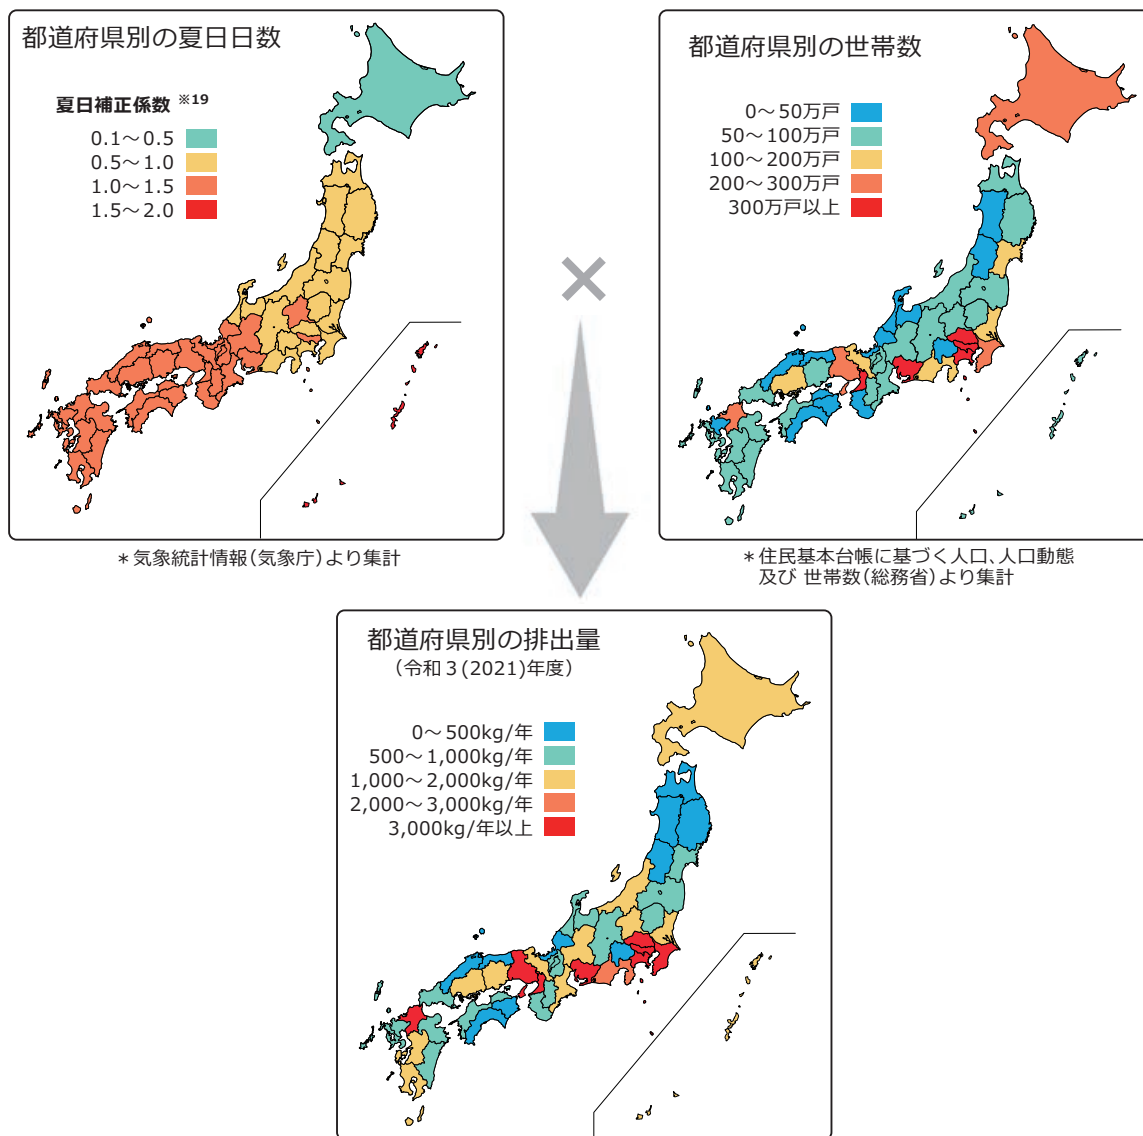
都道府県別の夏日日数

夏日補正係数 ※19
0.1～0.5
0.5～1.0
1.0～1.5
1.5～2.0

＊気象統計情報（気象庁）より集計

×

都道府県別の世帯数

0～50万戸
50～100万戸
100～200万戸
200～300万戸
300万戸以上

＊住民基本台帳に基づく人口、人口動態及び 世帯数（総務省）より集計

都道府県別の排出量
（令和３(2021)年度）

0～500kg/年
500～1,000kg/年
1,000～2,000kg/年
2,000～3,000kg/年
3,000kg/年以上